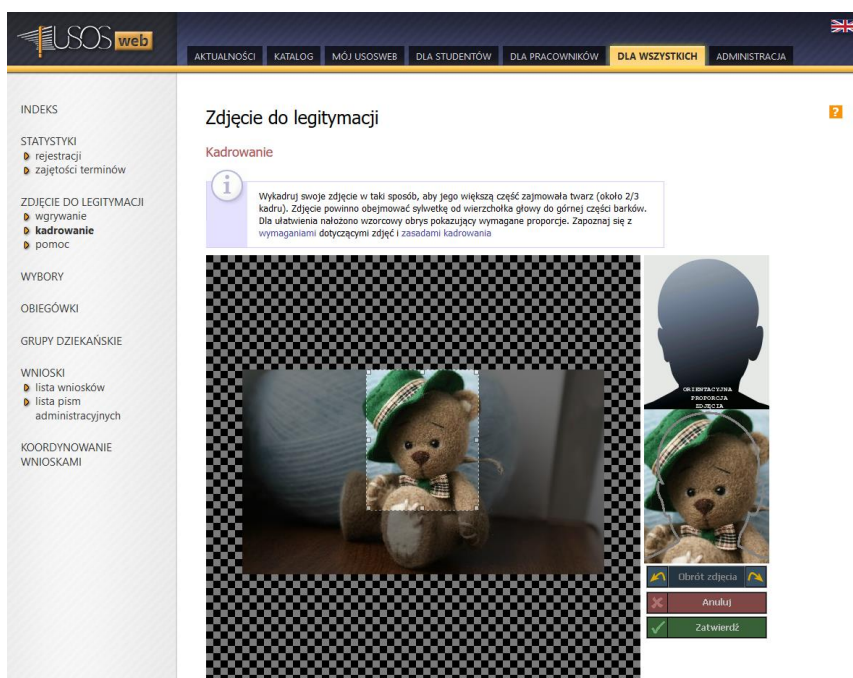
USOS web

AKTUALNOŚCI KATALOG MÓJ USOSWEB DLA STUDENTÓW DLA PRACOWNIKÓW DLA WSZYSTKICH ADMINISTRACJA

INDEKS

STATYSTYKI
rejestracji
zajętości terminów

ZDJĘCIE DO LEGITYMACJI
wgrywanie
kadrowanie
pomoc

WYBORY

OBIEGÓWKI

GRUPY DZIEKAŃSKIE

WNIOSKI
lista wniosków
lista pism administracyjnych

KOORDYNOWANIE WNIOSKAMI

Zdjęcie do legitymacji

?

Kadrowanie

Wykadruj swoje zdjęcie w taki sposób, aby jego większą część zajmowała twarz (około 2/3 kadru). Zdjęcie powinno obejmować sylwetkę od wierzchołka głowy do górnej części barków. Dla ułatwienia nałożono wzorcowy obrys pokazujący wymagane proporcje. Zapoznaj się z wymaganiami dotyczącymi zdjęć i zasadami kadrowania

ORIENTACYJNA PROPORCJA ZDJĘCIA

Obrót zdjęcia

Anuluj

Zatwierdź